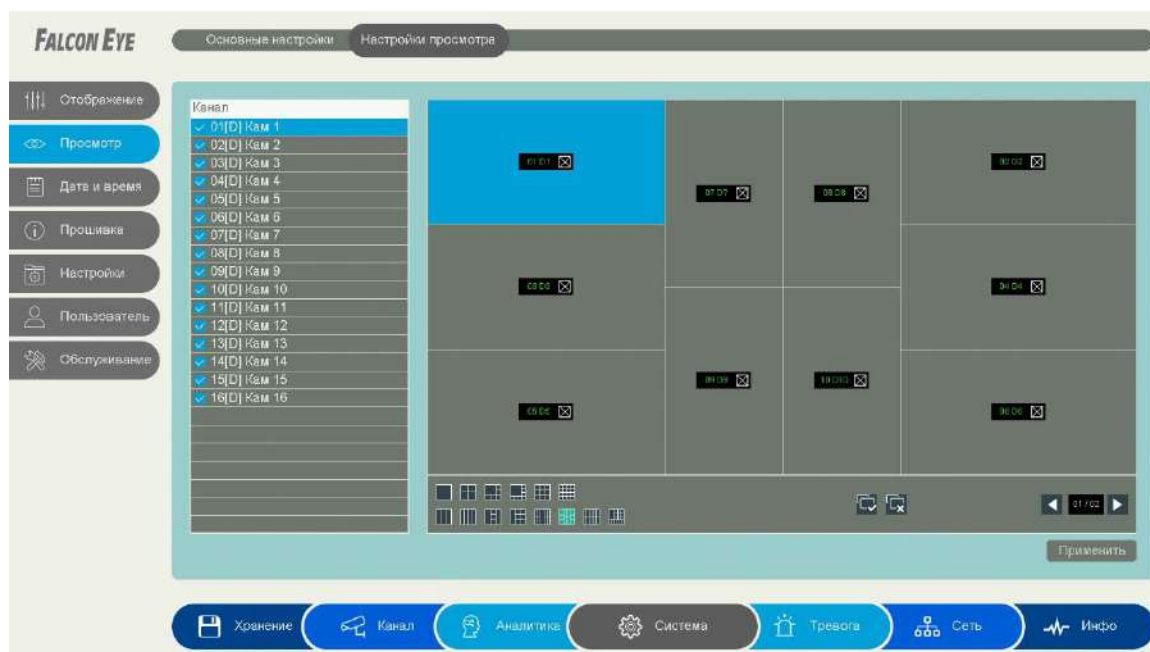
FALCON EYE

Основные настройки
Настройки просмотра

Отображение
Просмотр
Дата и время
Прошивка
Настройки
Пользователь
Обслуживание

Канал
01[D] Кам 1
02[D] Кам 2
03[D] Кам 3
04[D] Кам 4
05[D] Кам 5
06[D] Кам 6
07[D] Кам 7
08[D] Кам 8
09[D] Кам 9
10[D] Кам 10
11[D] Кам 11
12[D] Кам 12
13[D] Кам 13
14[D] Кам 14
15[D] Кам 15
16[D] Кам 16

01:D1
07:D7
08:D8
02:D2
03:D3
04:D4
09:D9
10:D10
05:D5
06:D6

01/02

Применить

Хранение
Канал
Аналитика
Система
Тревога
Сеть
Инфо